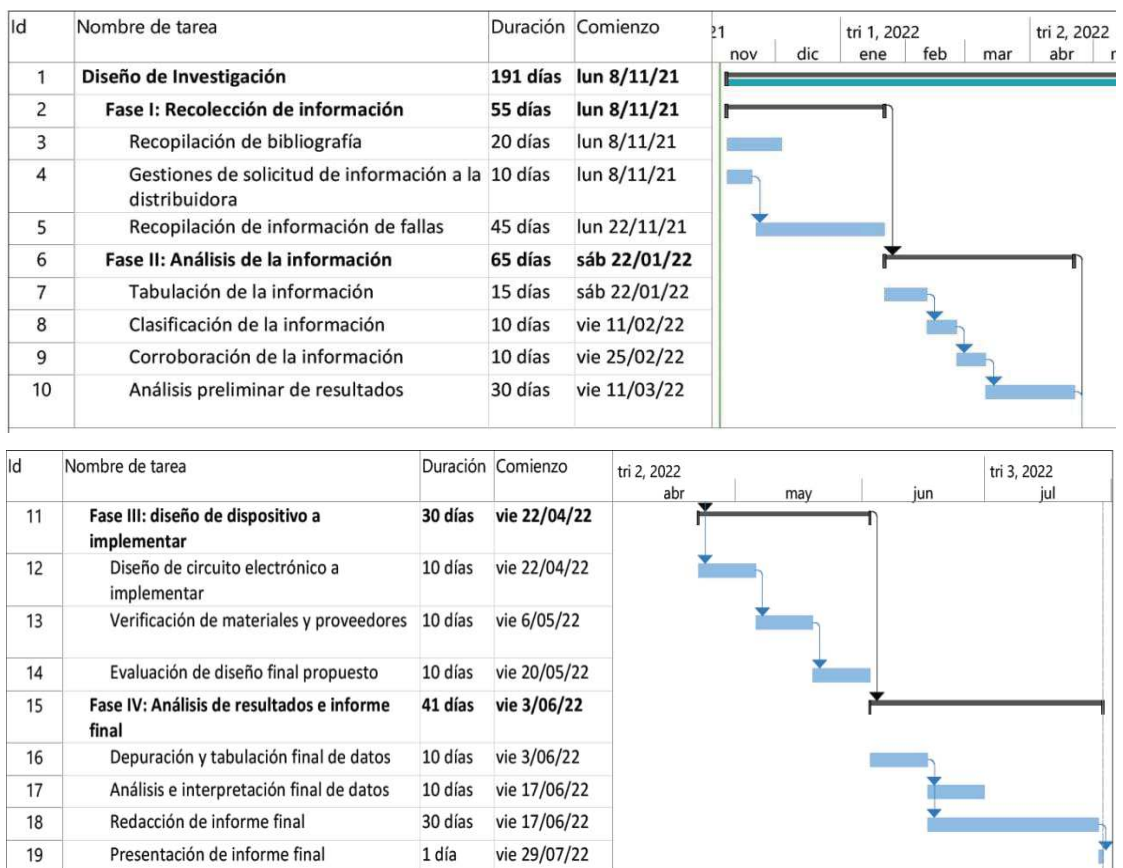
| Id | Nombre de tarea | Duración | Comienzo |
|---|---|---|---|
| 1 | **Diseño de Investigación** | **191 días** | **lun 8/11/21** |
| 2 | **Fase I: Recolección de información** | **55 días** | **lun 8/11/21** |
| 3 | Recopilación de bibliografía | 20 días | lun 8/11/21 |
| 4 | Gestiones de solicitud de información a la distribuidora | 10 días | lun 8/11/21 |
| 5 | Recopilación de información de fallas | 45 días | lun 22/11/21 |
| 6 | **Fase II: Análisis de la información** | **65 días** | **sáb 22/01/22** |
| 7 | Tabulación de la información | 15 días | sáb 22/01/22 |
| 8 | Clasificación de la información | 10 días | vie 11/02/22 |
| 9 | Corroboración de la información | 10 días | vie 25/02/22 |
| 10 | Análisis preliminar de resultados | 30 días | vie 11/03/22 |

21 nov dic tri 1, 2022 ene feb mar tri 2, 2022 abr

| Id | Nombre de tarea | Duración | Comienzo |
|---|---|---|---|
| 11 | **Fase III: diseño de dispositivo a implementar** | **30 días** | **vie 22/04/22** |
| 12 | Diseño de circuito electrónico a implementar | 10 días | vie 22/04/22 |
| 13 | Verificación de materiales y proveedores | 10 días | vie 6/05/22 |
| 14 | Evaluación de diseño final propuesto | 10 días | vie 20/05/22 |
| 15 | **Fase IV: Análisis de resultados e informe final** | **41 días** | **vie 3/06/22** |
| 16 | Depuración y tabulación final de datos | 10 días | vie 3/06/22 |
| 17 | Análisis e interpretación final de datos | 10 días | vie 17/06/22 |
| 18 | Redacción de informe final | 30 días | vie 17/06/22 |
| 19 | Presentación de informe final | 1 día | vie 29/07/22 |

tri 2, 2022 abr may jun tri 3, 2022 jul